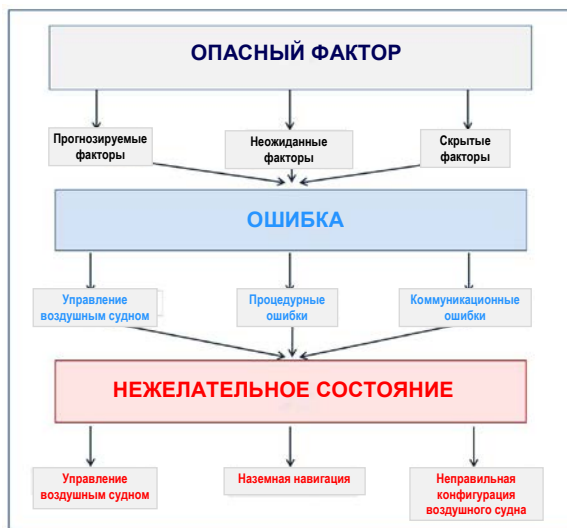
ОПАСНЫЙ ФАКТОР

Прогнозируемые факторы

Неожиданные факторы

Скрытые факторы

ОШИБКА

Управление воздушным судном

Процедурные ошибки

Коммуникационные ошибки

НЕЖЕЛАТЕЛЬНОЕ СОСТОЯНИЕ

Управление воздушным судном

Наземная навигация

Неправильная конфигурация воздушного судна